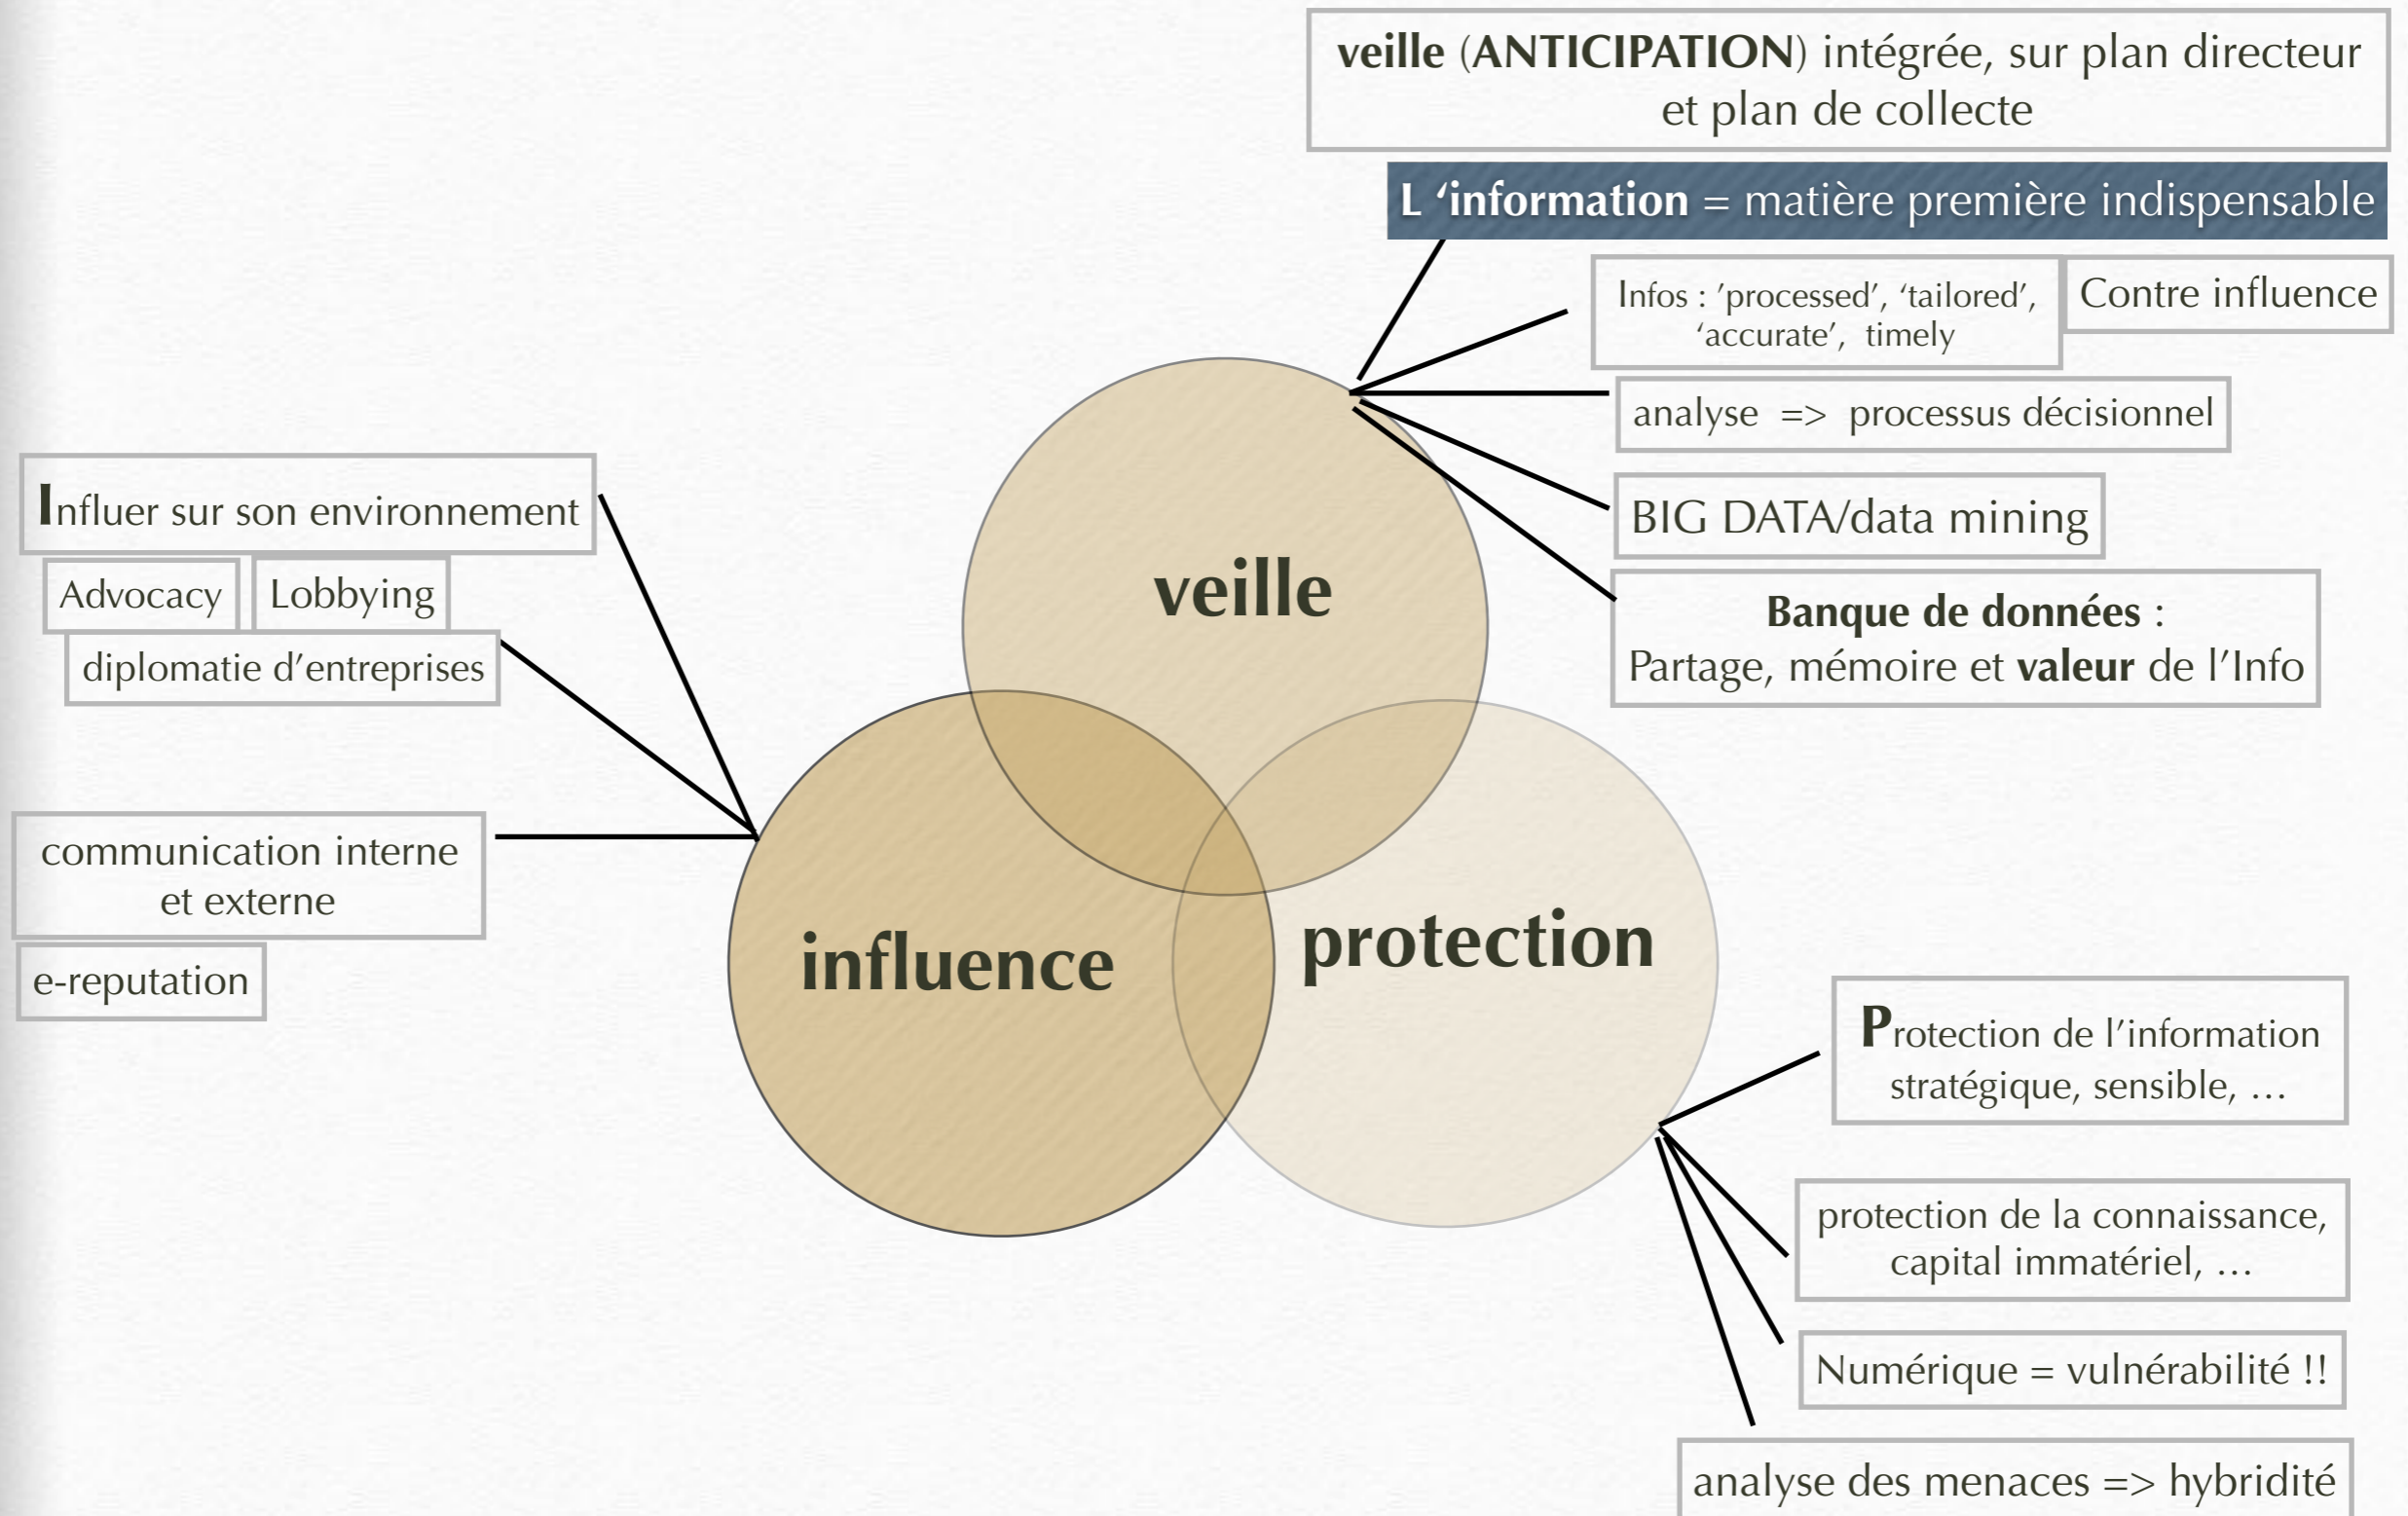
veille (ANTICIPATION) intégrée, sur plan directeur et plan de collecte

L 'information = matière première indispensable

Infos : 'processed', 'tailored', 'accurate', timely

Contre influence

analyse => processus décisionnel

BIG DATA/data mining

Banque de données : Partage, mémoire et valeur de l'Info

Influer sur son environnement

Advocacy

Lobbying

diplomatie d'entreprises

communication interne et externe

e-reputation

veille

influence

protection

Protection de l'information stratégique, sensible, …

protection de la connaissance, capital immatériel, …

Numérique = vulnérabilité !!

analyse des menaces => hybridité